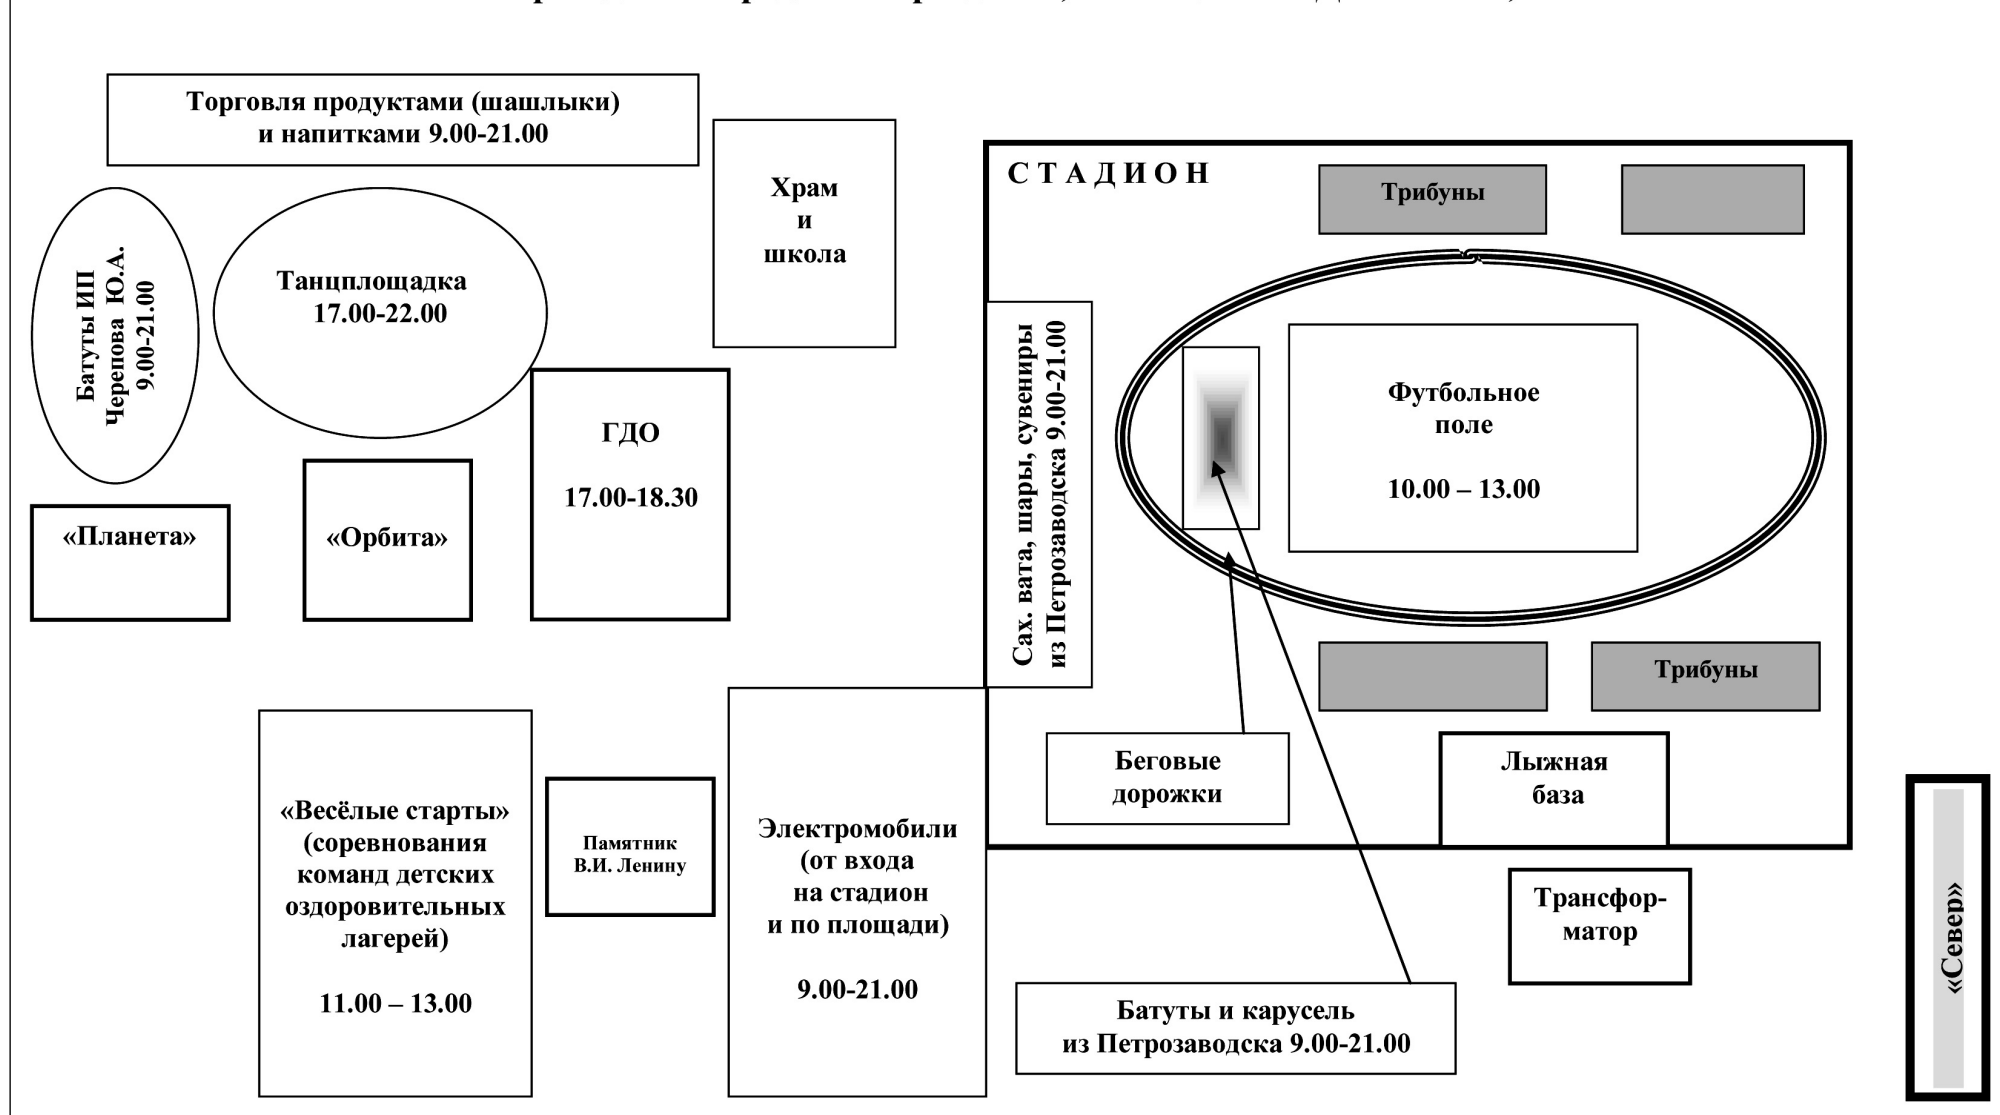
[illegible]

Торговля продуктами (шашлыки) и напитками 9.00-21.00

Храм и школа

СТАДИОН

Трибуны

Батуты ИП Черепова Ю.А. 9.00-21.00

Танцплощадка 17.00-22.00

Сах. вата, шары, сувениры из Петрозаводска 9.00-21.00

ГДО

17.00-18.30

Футбольное поле

10.00 – 13.00

«Планета»

«Орбита»

Трибуны

Беговые дорожки

Лыжная база

«Весёлые старты» (соревнования команд детских оздоровительных лагерей)

11.00 – 13.00

Памятник В.И. Ленину

Электромобили (от входа на стадион и по площади)

9.00-21.00

Трансформатор

«Север»

Батуты и карусель из Петрозаводска 9.00-21.00